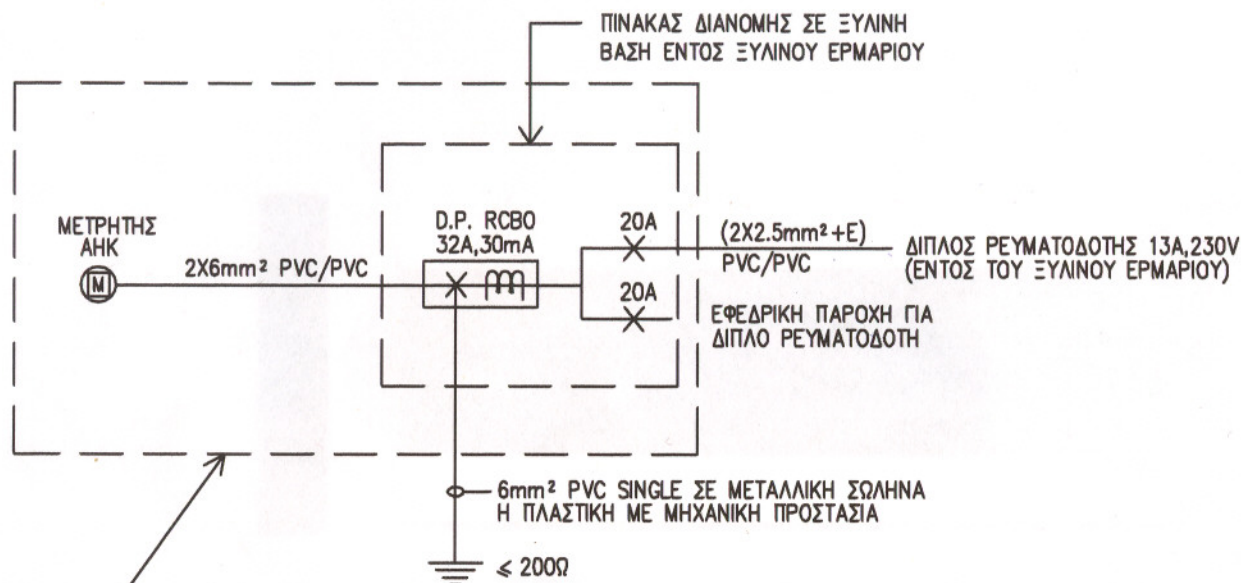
ΠΙΝΑΚΑΣ ΔΙΑΝΟΜΗΣ ΣΕ ΞΥΛΙΝΗ ΒΑΣΗ ΕΝΤΟΣ ΞΥΛΙΝΟΥ ΕΡΜΑΡΙΟΥ

ΜΕΤΡΗΤΗΣ ΑΗΚ

M

2X6mm² PVC/PVC

D.P. RCBO 32A,30mA

20A

(2X2.5mm²+E) PVC/PVC

ΔΙΠΛΟΣ ΡΕΥΜΑΤΟΔΟΤΗΣ 13A,230V (ΕΝΤΟΣ ΤΟΥ ΞΥΛΙΝΟΥ ΕΡΜΑΡΙΟΥ)

20A

ΕΦΕΔΡΙΚΗ ΠΑΡΟΧΗ ΓΙΑ ΔΙΠΛΟ ΡΕΥΜΑΤΟΔΟΤΗ

6mm² PVC SINGLE ΣΕ ΜΕΤΑΛΛΙΚΗ ΣΩΛΗΝΑ Η ΠΛΑΣΤΙΚΗ ΜΕ ΜΗΧΑΝΙΚΗ ΠΡΟΣΤΑΣΙΑ

$\leqslant 200\Omega$